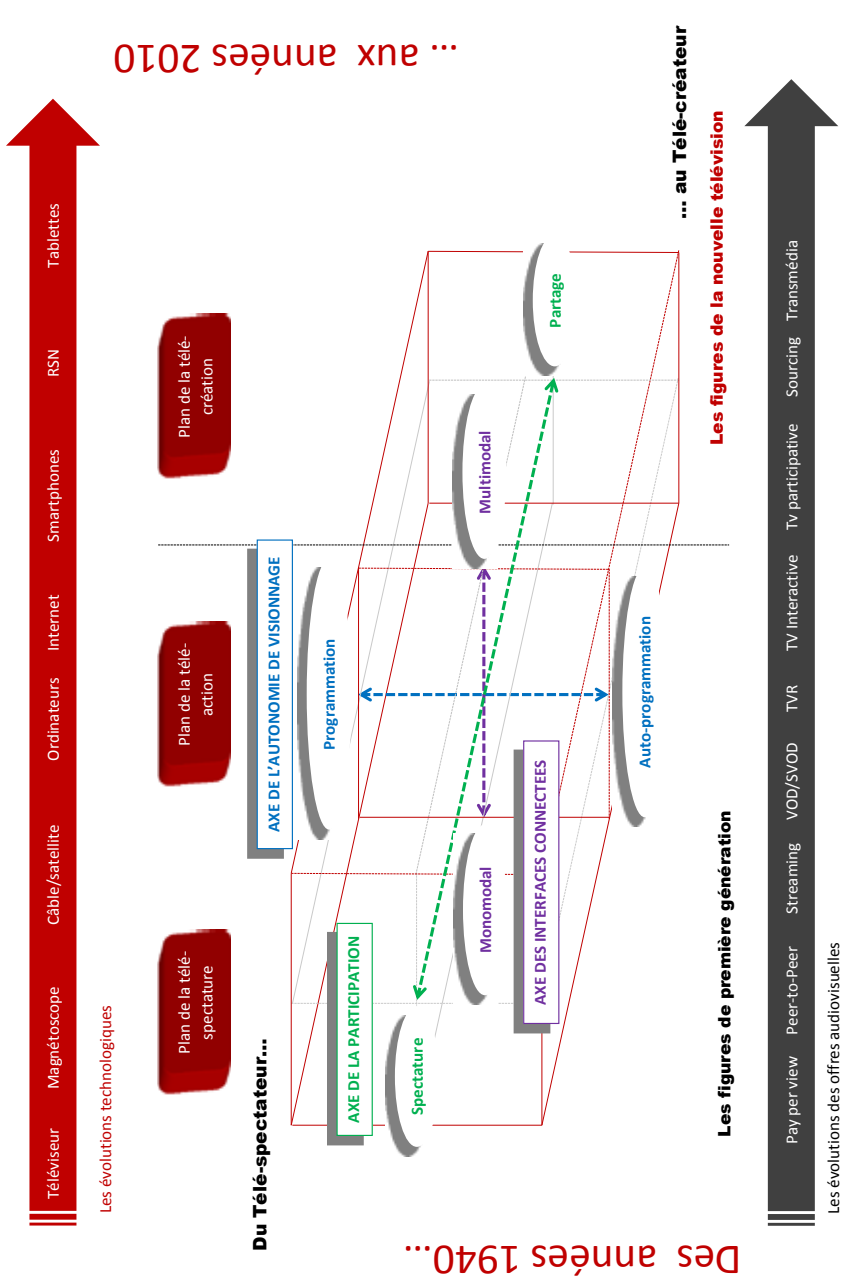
Des années 1940...

... aux années 2010

Téléviseur Magnétoscope Câble/satellite Ordinateurs Internet Smartphones RSN Tablettes

Les évolutions technologiques

Plan de la télé-spectature

Plan de la télé-action

Plan de la télé-création

Du Télé-spectateur...

... au Télé-créateur

AXE DE LA PARTICIPATION

AXE DE L'AUTONOMIE DE VISIONNAGE

AXE DES INTERFACES CONNECTEES

Spectature

Monomodal

Programmation

Auto-programmation

Multimodal

Partage

Les figures de première génération

Les figures de la nouvelle télévision

Pay per view Peer-to-Peer Streaming VOD/SVOD TVR TV Interactive Tv participative Sourcing Transmédia

Les évolutions des offres audiovisuelles